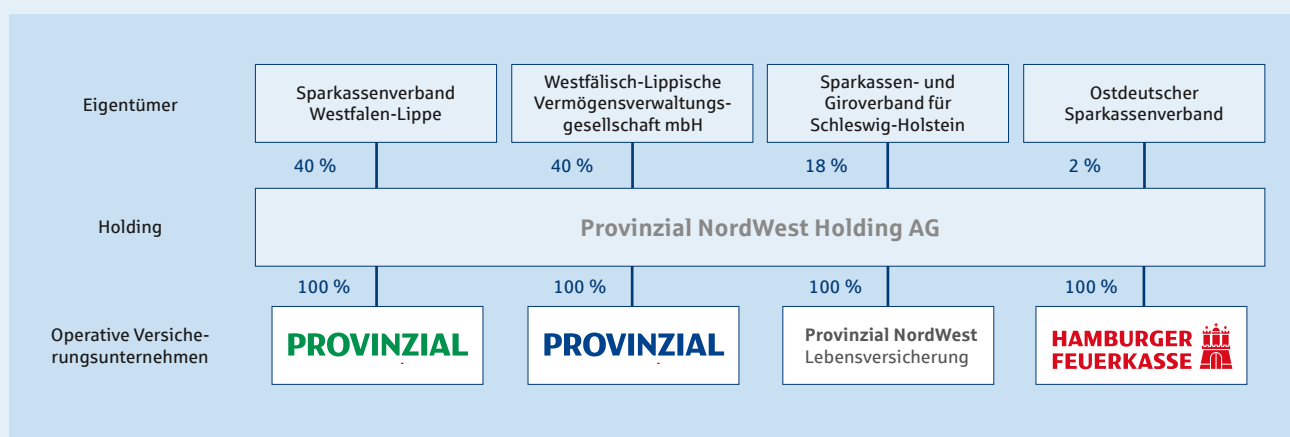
Eigentümer

Sparkassenverband Westfalen-Lippe

Westfälisch-Lippische Vermögensverwaltungsgesellschaft mbH

Sparkassen- und Giroverband für Schleswig-Holstein

Ostdeutscher Sparkassenverband

40 %

40 %

18 %

2 %

Holding

Provinzial NordWest Holding AG

100 %

100 %

100 %

100 %

Operative Versicherungsunternehmen

PROVINZIAL

PROVINZIAL

Provinzial NordWest Lebensversicherung

HAMBURGER FEUERKASSE